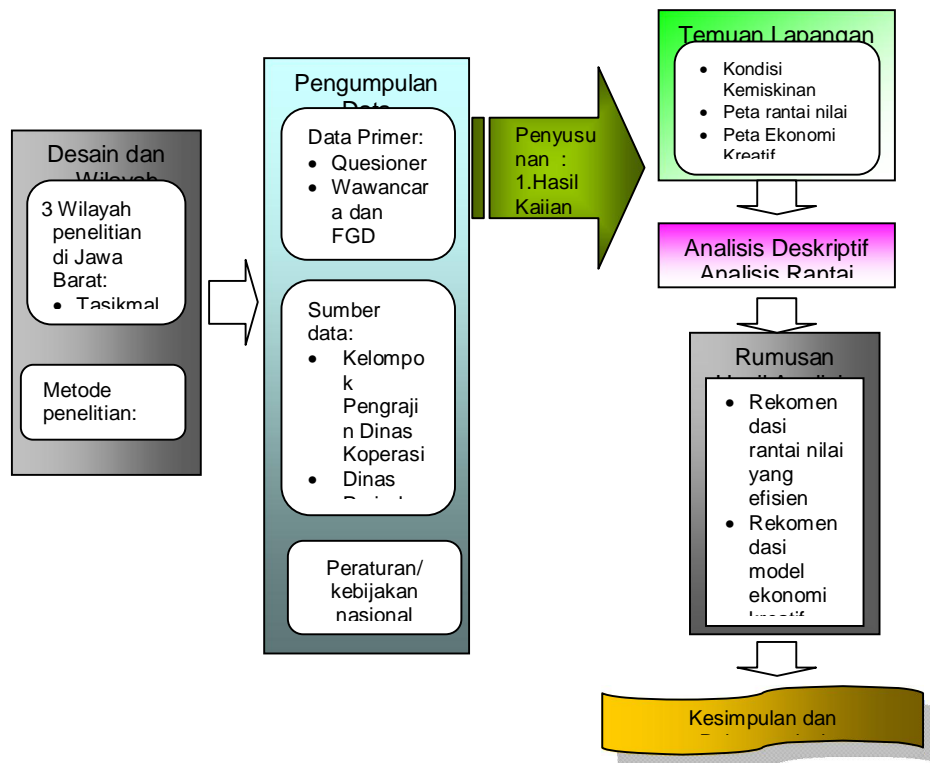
Desain dan Wilayah

3 Wilayah penelitian di Jawa Barat:
• Tasikmal

Metode penelitian:

Pengumpulan Data

Data Primer:
• Quesioner
• Wawancara dan FGD

Sumber data:
• Kelompok Pengrajin Dinas Koperasi
• Dinas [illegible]

Peraturan/ kebijakan nasional

Penyusunan :
1.Hasil Kajian

Temuan Lapangan
• Kondisi Kemiskinan
• Peta rantai nilai
• Peta Ekonomi Kreatif

Analisis Deskriptif
Analisis Rantai

Rumusan Hasil Analisis
• Rekomendasi rantai nilai yang efisien
• Rekomendasi model ekonomi kreatif

Kesimpulan dan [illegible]